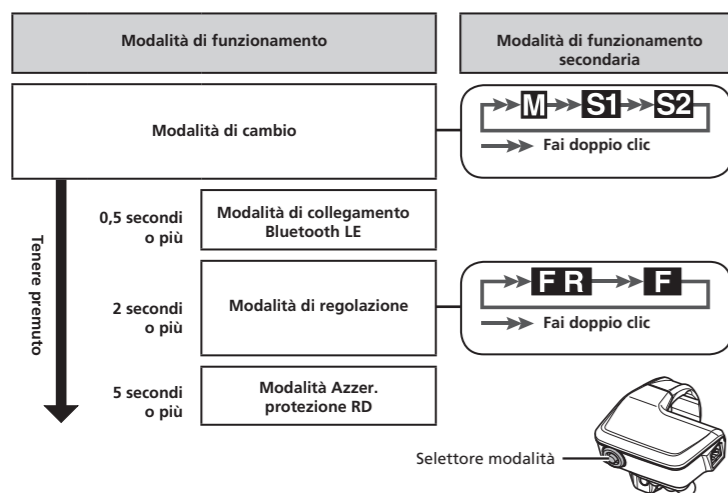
Modalità di funzionamento

Modalità di funzionamento secondaria

Modalità di cambio

M S1 S2

Fai doppio clic

Tenere premuto

0,5 secondi o più

Modalità di collegamento Bluetooth LE

2 secondi o più

Modalità di regolazione

F R F

Fai doppio clic

5 secondi o più

Modalità Azzer. protezione RD

Selettore modalità